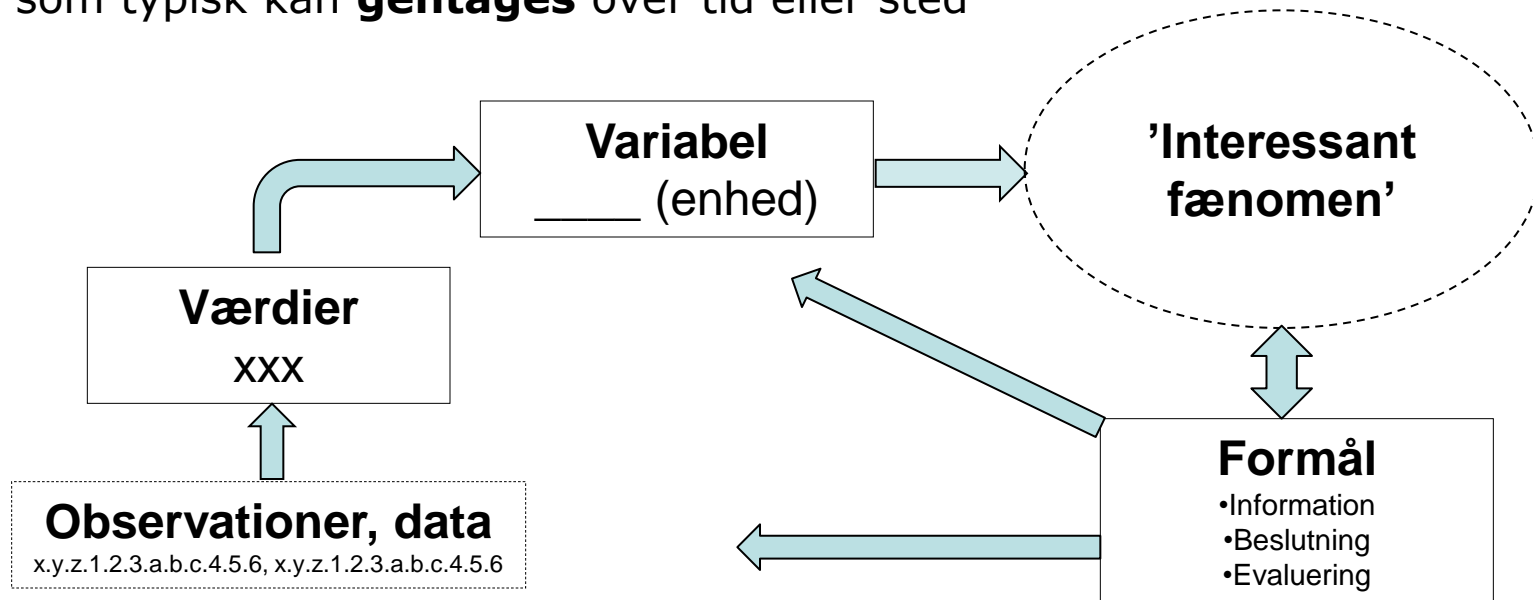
som typisk kan **gentages** over tid eller sted

**Variabel**
____ (enhed)

**'Interessant fænomen'**

**Værdier**
xxx

**Observationer, data**
x.y.z.1.2.3.a.b.c.4.5.6, x.y.z.1.2.3.a.b.c.4.5.6

**Formål**
•Information
•Beslutning
•Evaluering